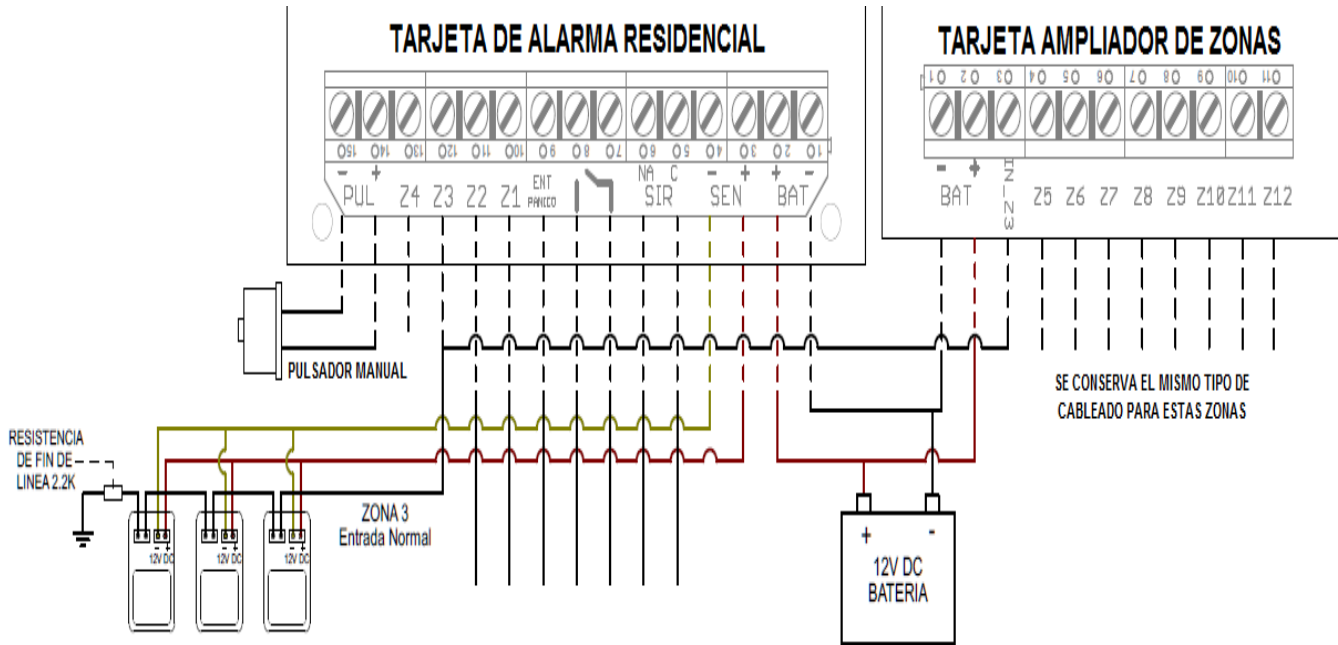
TARJETA DE ALARMA RESIDENCIAL

15 14 13 12 11 10 9 8 7 6 5 4 3 2 1

- + PUL Z4 Z3 Z2 Z1 ENT PANICO NA C SIR - + SEN + - BAT

TARJETA AMPLIADOR DE ZONAS

1 2 3 4 5 6 7 8 9 10 11

- + BAT IN_Z3 Z5 Z6 Z7 Z8 Z9 Z10 Z11 Z12

PULSADOR MANUAL

SE CONSERVA EL MISMO TIPO DE CABLEADO PARA ESTAS ZONAS

RESISTENCIA DE FIN DE LINEA 2.2K

- + 12V DC

- + 12V DC

- + 12V DC

ZONA 3
Entrada Normal

+ -
12V DC
BATERIA